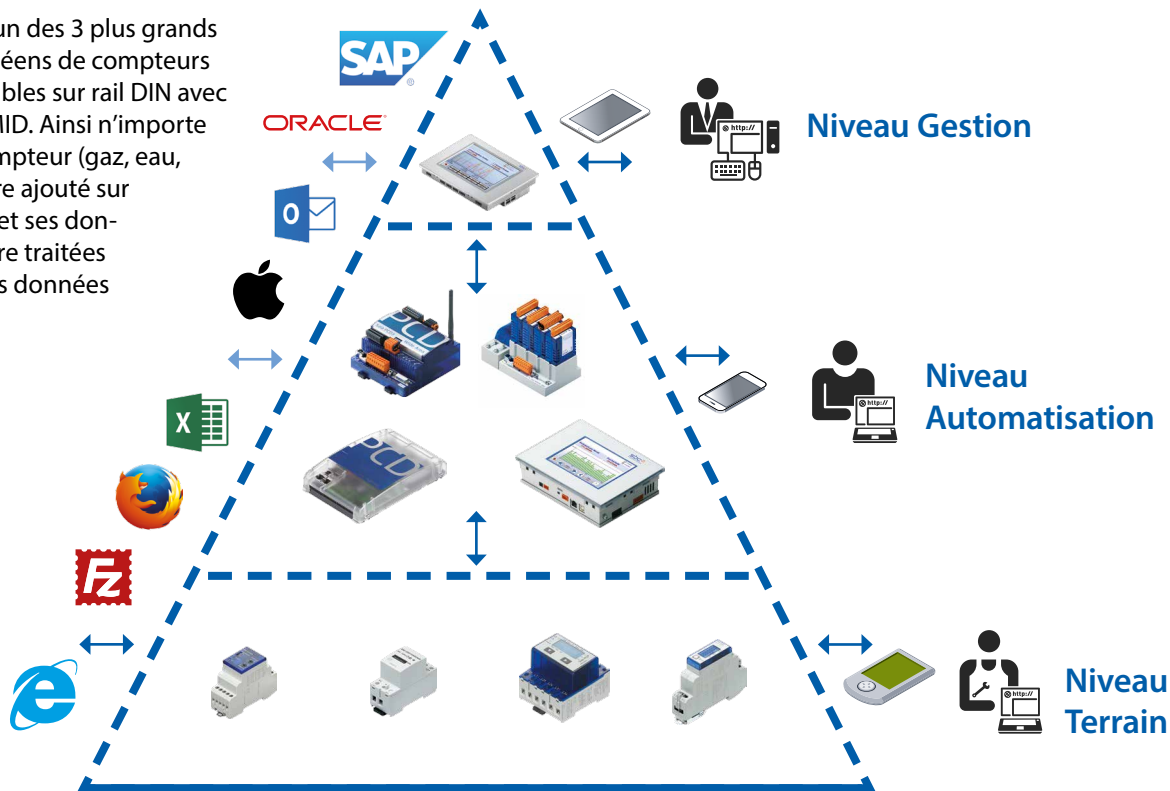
un des 3 plus grands
éens de compteurs
bles sur rail DIN avec
ID. Ainsi n'importe
mpteur (gaz, eau,
re ajouté sur
et ses don-
re traitées
s données

SAP

ORACLE

O

X

FZ

e

http://

Niveau Gestion

PCD

PCD

Niveau Automatisation

http://

Niveau Terrain

http://